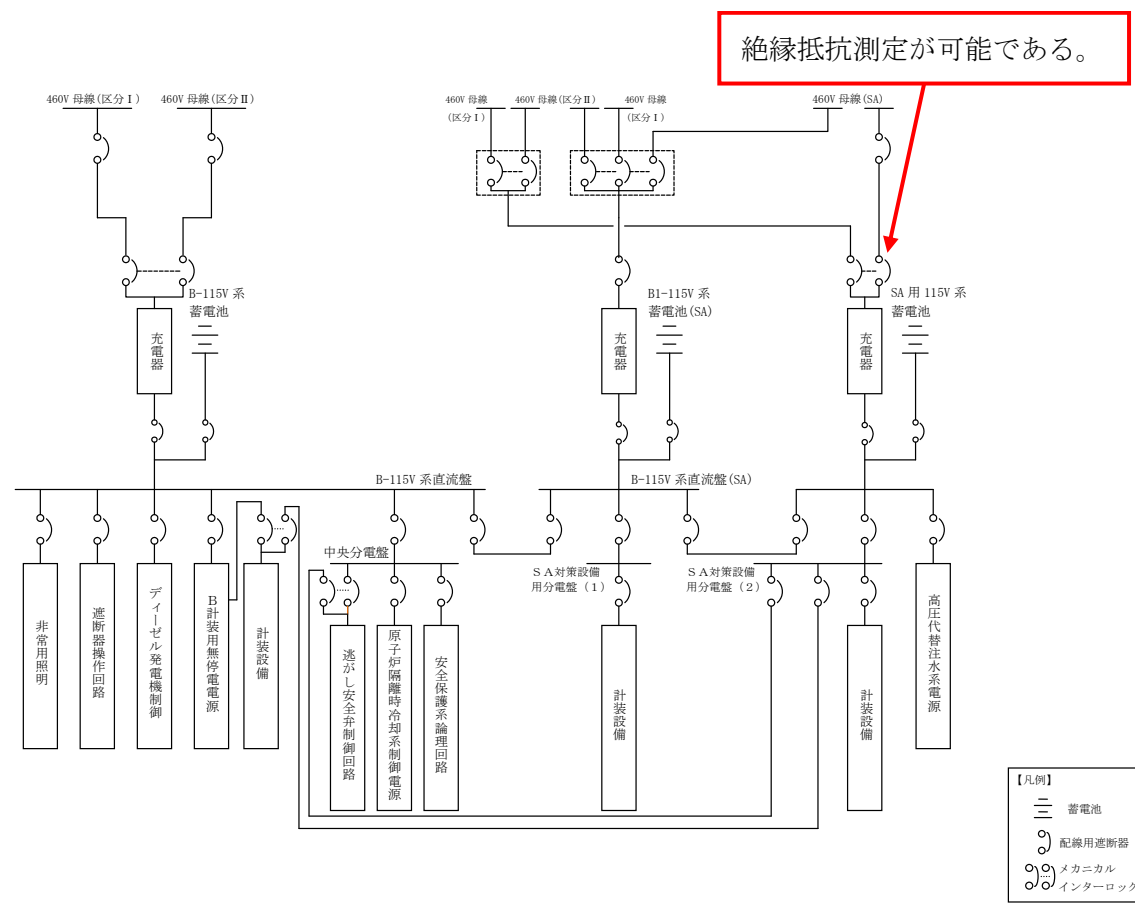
絶縁抵抗測定が可能である。

460V 母線(区分Ⅰ)
460V 母線(区分Ⅱ)
460V 母線(区分Ⅰ)
460V 母線(区分Ⅱ)
460V 母線(区分Ⅰ)
460V 母線(SA)

B-115V 系蓄電池
充電器
B1-115V 系蓄電池(SA)
充電器
SA 用 115V 系蓄電池
充電器

B-115V 系直流盤
B-115V 系直流盤(SA)

中央分電盤
SA対策設備用分電盤(1)
SA対策設備用分電盤(2)

非常用照明
遮断器操作回路
ディーゼル発電機制御
B計装用無停電電源
計装設備
逃がし安全弁制御回路
原子炉隔離時冷却系制御電源
安全保護系論理回路
計装設備
計装設備
高圧代替注水系電源

【凡例】
蓄電池
配線用遮断器
メカニカルインターロック